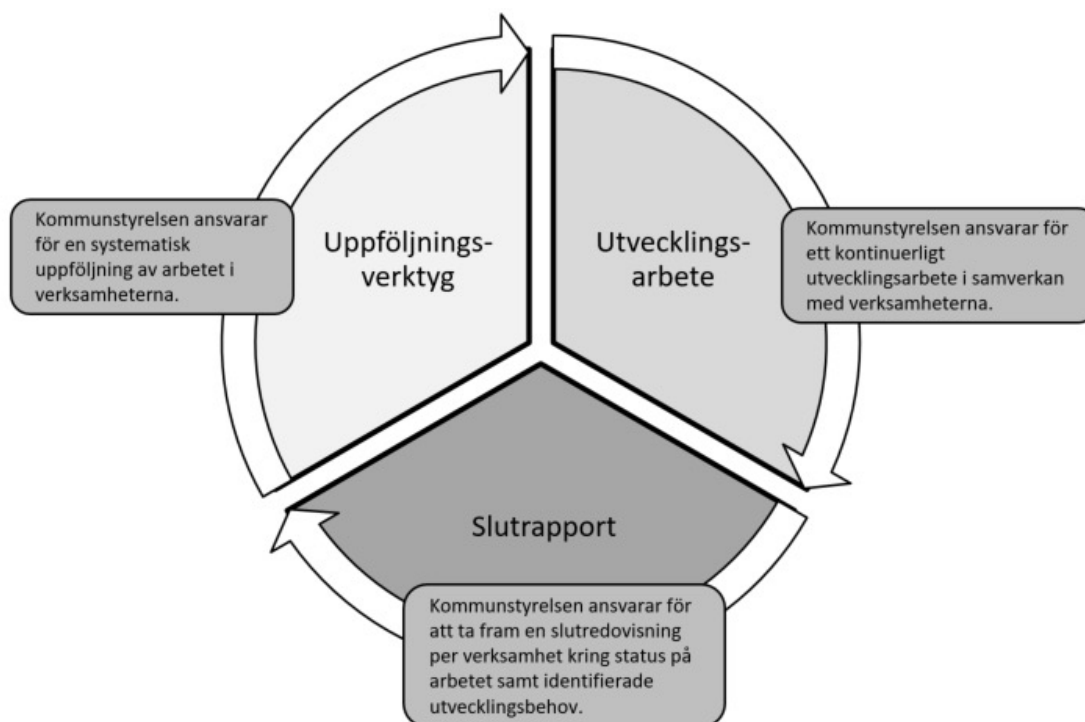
Kommunstyrelsen ansvarar för en systematisk uppföljning av arbetet i verksamheterna.

Uppföljningsverktyg

Utvecklingsarbete

Kommunstyrelsen ansvarar för ett kontinuerligt utvecklingsarbete i samverkan med verksamheterna.

Slutrapport

Kommunstyrelsen ansvarar för att ta fram en slutredovisning per verksamhet kring status på arbetet samt identifierade utvecklingsbehov.